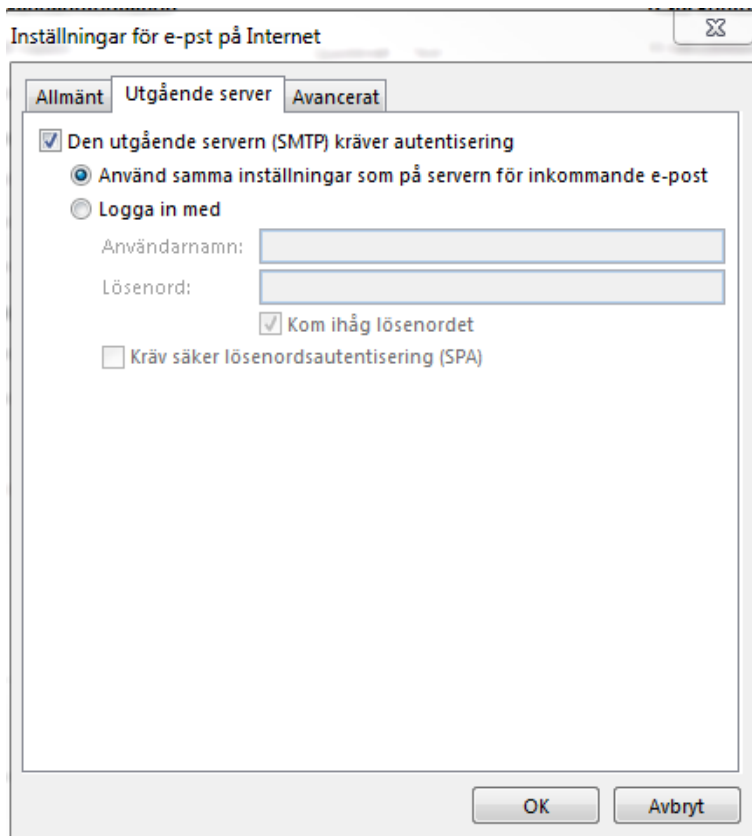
Inställningar för e-pst på Internet

Allmänt | Utgående server | Avancerat

Den utgående servern (SMTP) kräver autentisering

Använd samma inställningar som på servern för inkommande e-post

Logga in med

Användarnamn:

Lösenord:

Kom ihåg lösenordet

Kräv säker lösenordsautentisering (SPA)

OK

Avbryt